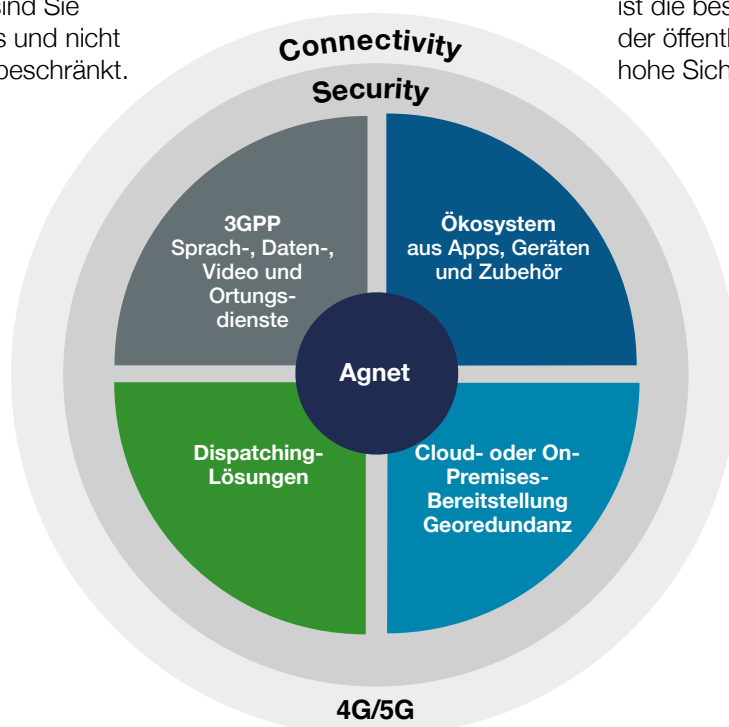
sind Sie
s und nicht
beschränkt.

ist die bes
der öffentl
hohe Sich

Connectivity

Security

3GPP
Sprach-, Daten-, Video und Ortungsdienste

Ökosystem
aus Apps, Geräten und Zubehör

Agnet

Dispatching-Lösungen

Cloud- oder On-Premises-Bereitstellung
Georedundanz

4G/5G